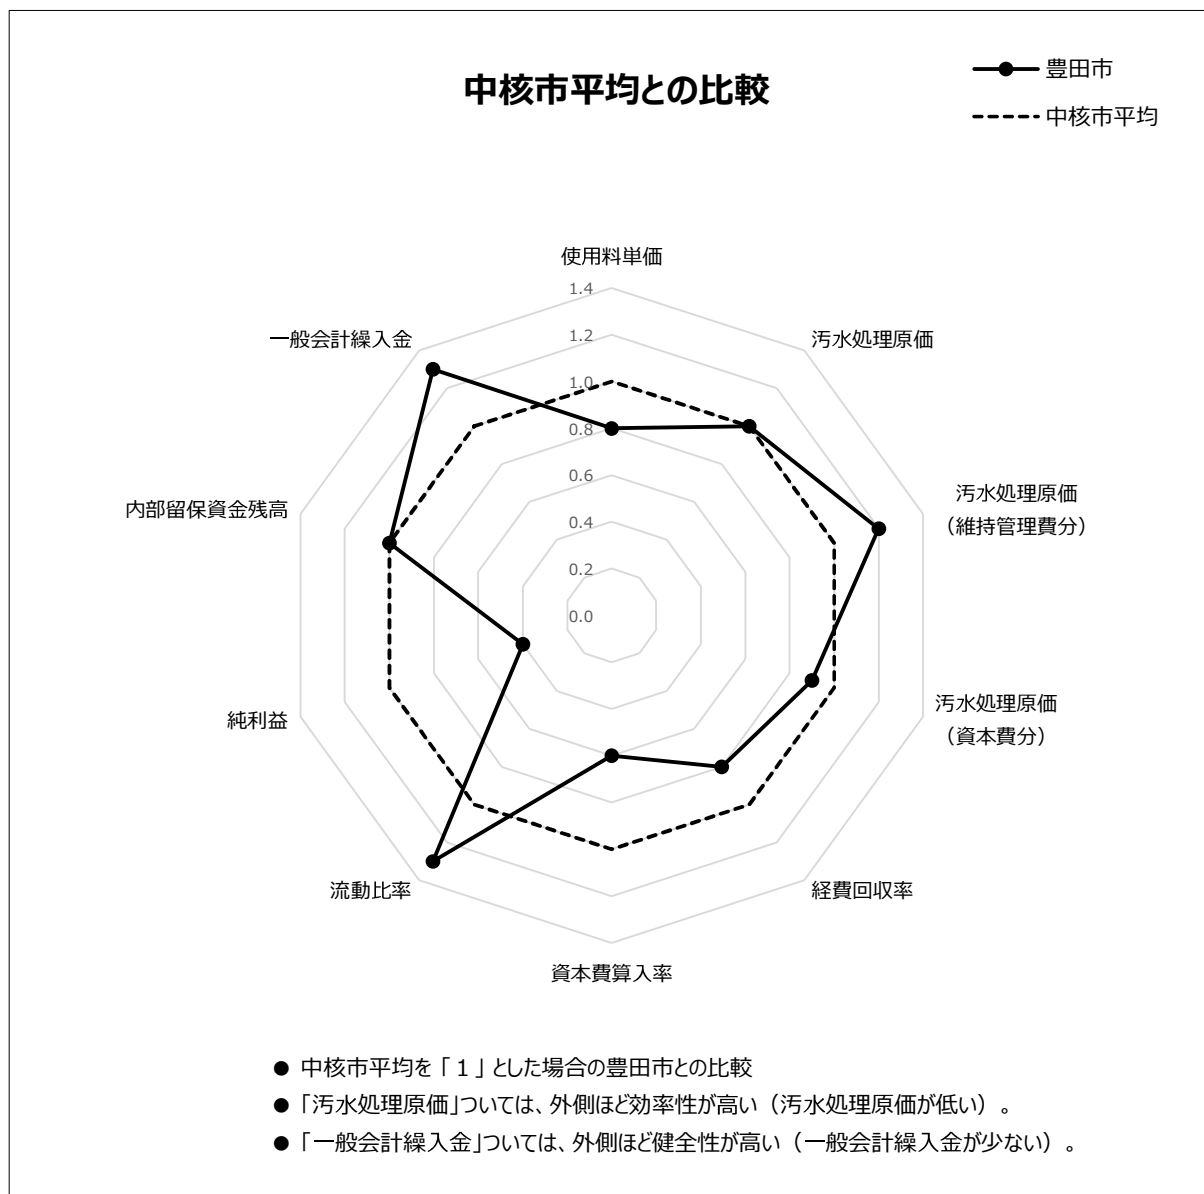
中核市平均との比較

豊田市
中核市平均

使用料単価
1.4
1.2
1.0
0.8
0.6
0.4
0.2
0.0
汚水処理原価
汚水処理原価（維持管理費分）
汚水処理原価（資本費分）
経費回収率
資本費算入率
流動比率
純利益
内部留保資金残高
一般会計繰入金

● 中核市平均を「１」とした場合の豊田市との比較
●「汚水処理原価」ついては、外側ほど効率性が高い（汚水処理原価が低い）。
●「一般会計繰入金」ついては、外側ほど健全性が高い（一般会計繰入金が少ない）。